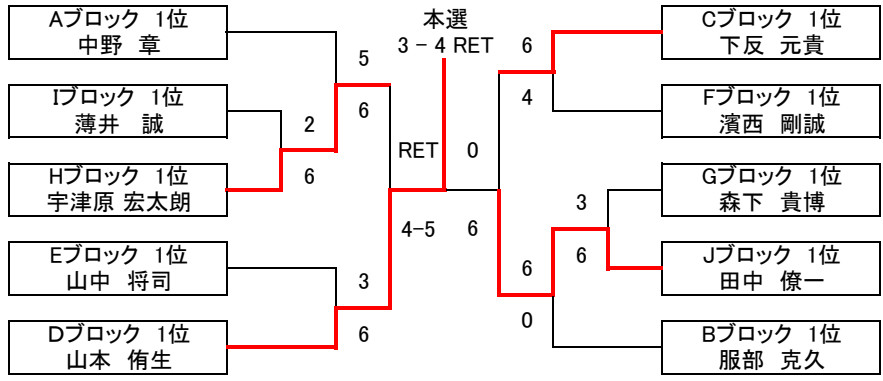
Aブロック 1位
中野 章

Iブロック 1位
薄井 誠

Hブロック 1位
宇津原 宏太朗

Eブロック 1位
山中 将司

Dブロック 1位
山本 侑生

5
6
2
6
3
6

本選
3 − 4 RET
RET
4−5

0
6

6
4
3
6
6
0

Cブロック 1位
下反 元貴

Fブロック 1位
濱西 剛誠

Gブロック 1位
森下 貴博

Jブロック 1位
田中 僚一

Bブロック 1位
服部 克久